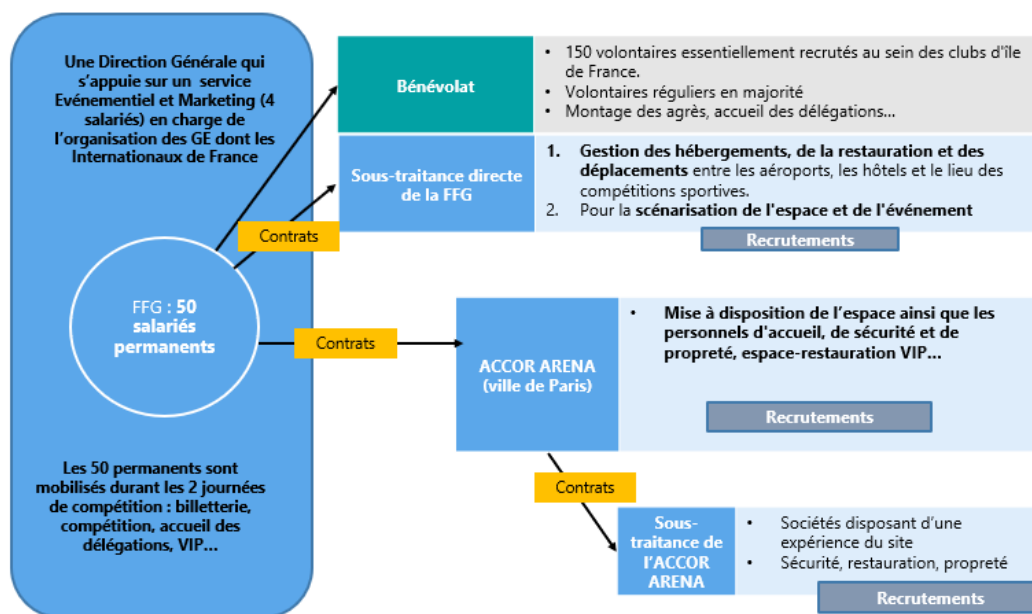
Une Direction Générale qui s'appuie sur un service Evénementiel et Marketing (4 salariés) en charge de l'organisation des GE dont les Internationaux de France

FFG : 50 salariés permanents

Les 50 permanents sont mobilisés durant les 2 journées de compétition : billetterie, compétition, accueil des délégations, VIP…

Contrats

Bénévolat

• 150 volontaires essentiellement recrutés au sein des clubs d'île de France.
• Volontaires réguliers en majorité
• Montage des agrès, accueil des délégations…

Sous-traitance directe de la FFG

1. Gestion des hébergements, de la restauration et des déplacements entre les aéroports, les hôtels et le lieu des compétitions sportives.
2. Pour la scénarisation de l'espace et de l'événement

Recrutements

Contrats

ACCOR ARENA (ville de Paris)

• Mise à disposition de l'espace ainsi que les personnels d'accueil, de sécurité et de propreté, espace-restauration VIP…

Recrutements

Contrats

Sous-traitance de l'ACCOR ARENA

• Sociétés disposant d'une expérience du site
• Sécurité, restauration, propreté

Recrutements